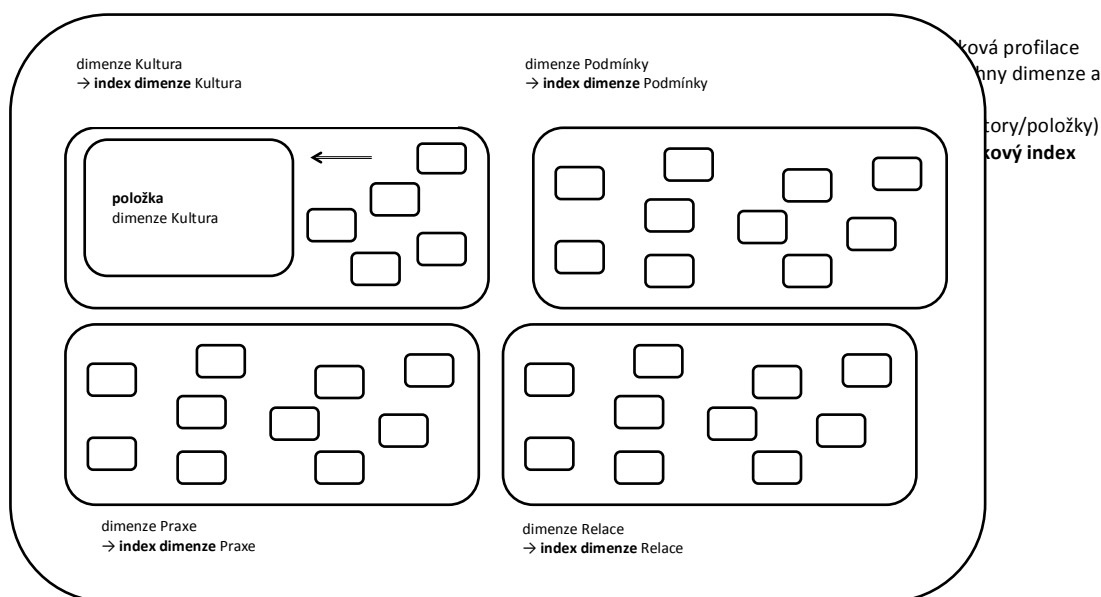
dimenze Kultura
→ **index dimenze** Kultura

dimenze Podmínky
→ **index dimenze** Podmínky

ková profilace
hny dimenze a

tory/položky)
**kový index**

**položka**
dimenze Kultura

dimenze Praxe
→ **index dimenze** Praxe

dimenze Relace
→ **index dimenze** Relace